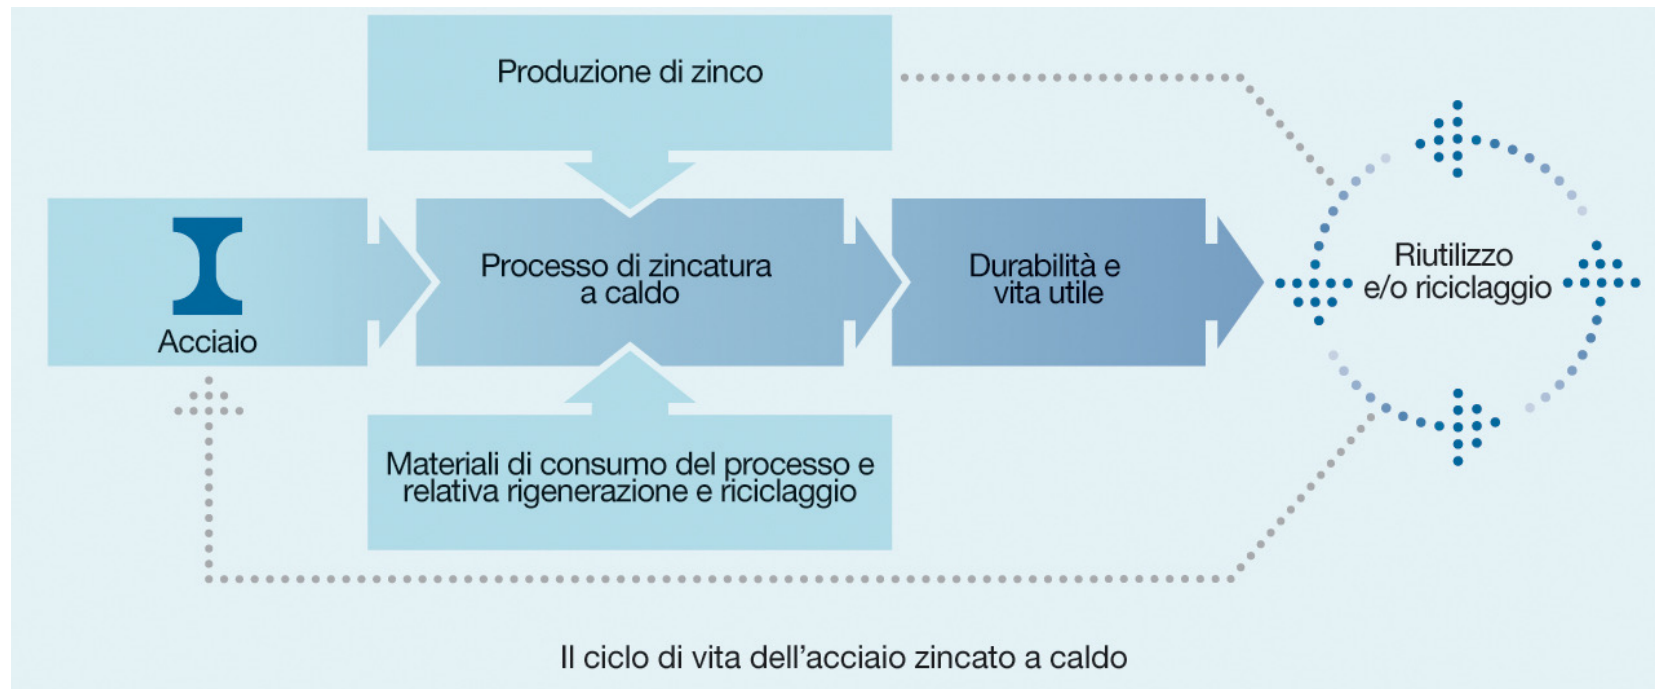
Produzione di zinco

Acciaio

Processo di zincatura a caldo

Durabilità e vita utile

Riutilizzo e/o riciclaggio

Materiali di consumo del processo e relativa rigenerazione e riciclaggio

Il ciclo di vita dell'acciaio zincato a caldo